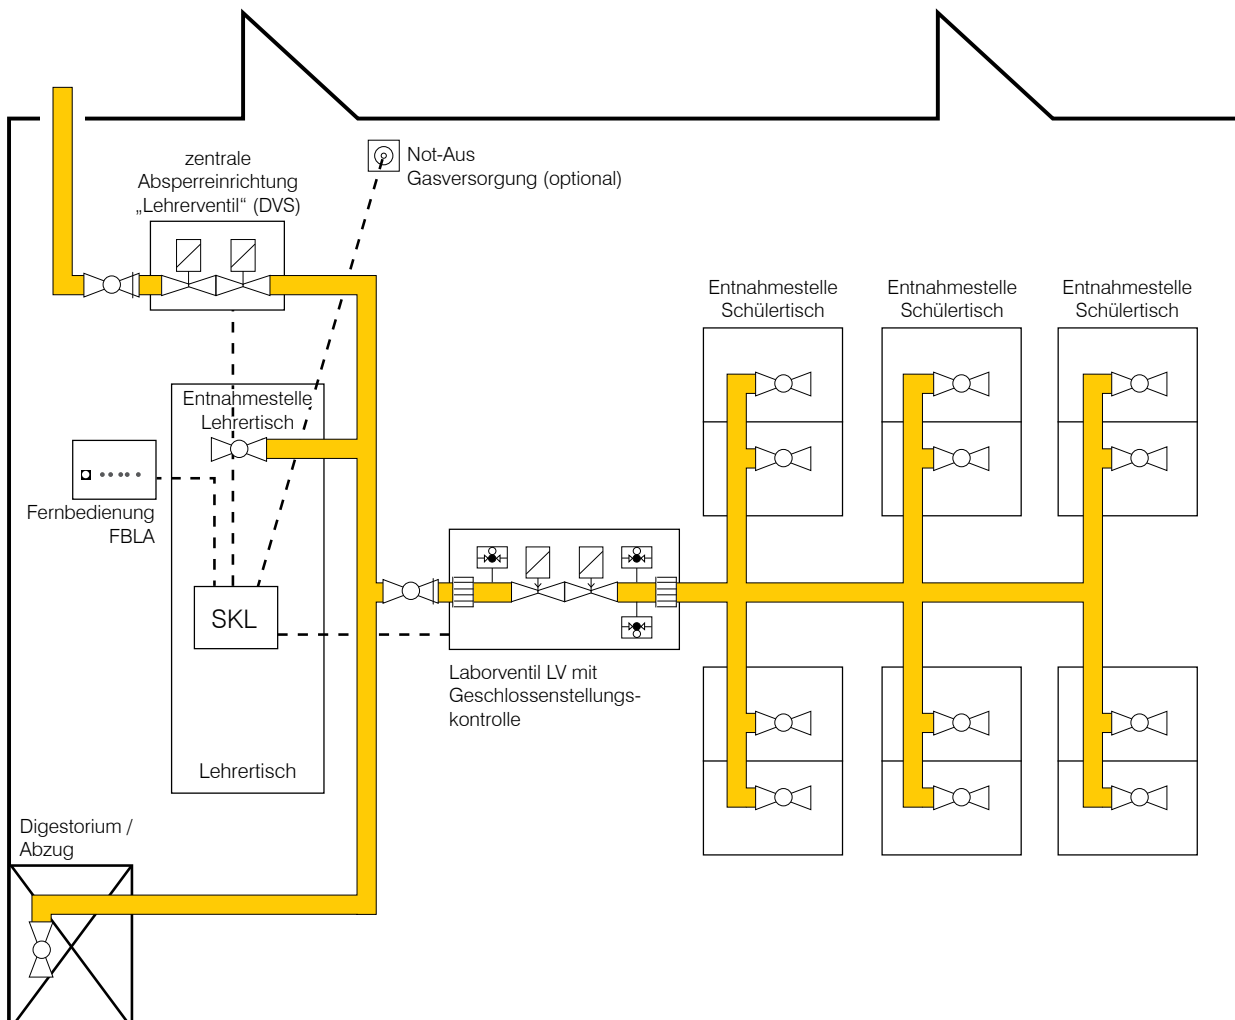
zentrale Absperreinrichtung „Lehrerventil“ (DVS)

Not-Aus Gasversorgung (optional)

Entnahmestelle Schülertisch

Entnahmestelle Schülertisch

Entnahmestelle Schülertisch

Entnahmestelle Lehrertisch

Fernbedienung FBLA

SKL

Laborventil LV mit Geschlossenstellungskontrolle

Lehrertisch

Digestorium / Abzug